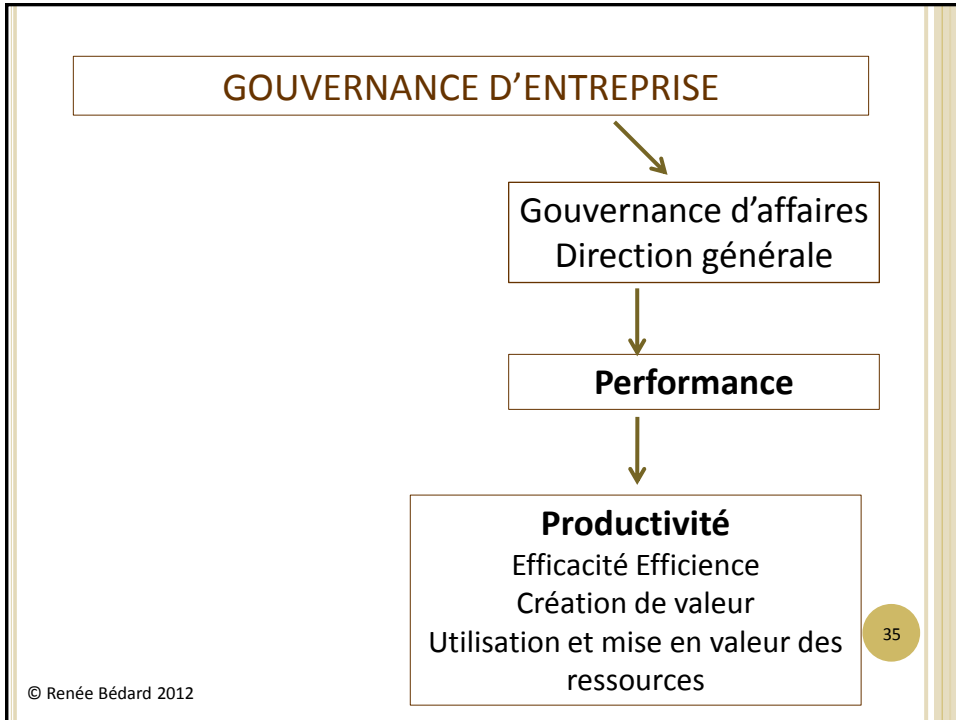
GOUVERNANCE D'ENTREPRISE

Gouvernance d'affaires
Direction générale

**Performance**

**Productivité**
Efficacité Efficience
Création de valeur
Utilisation et mise en valeur des ressources

35

© Renée Bédard 2012